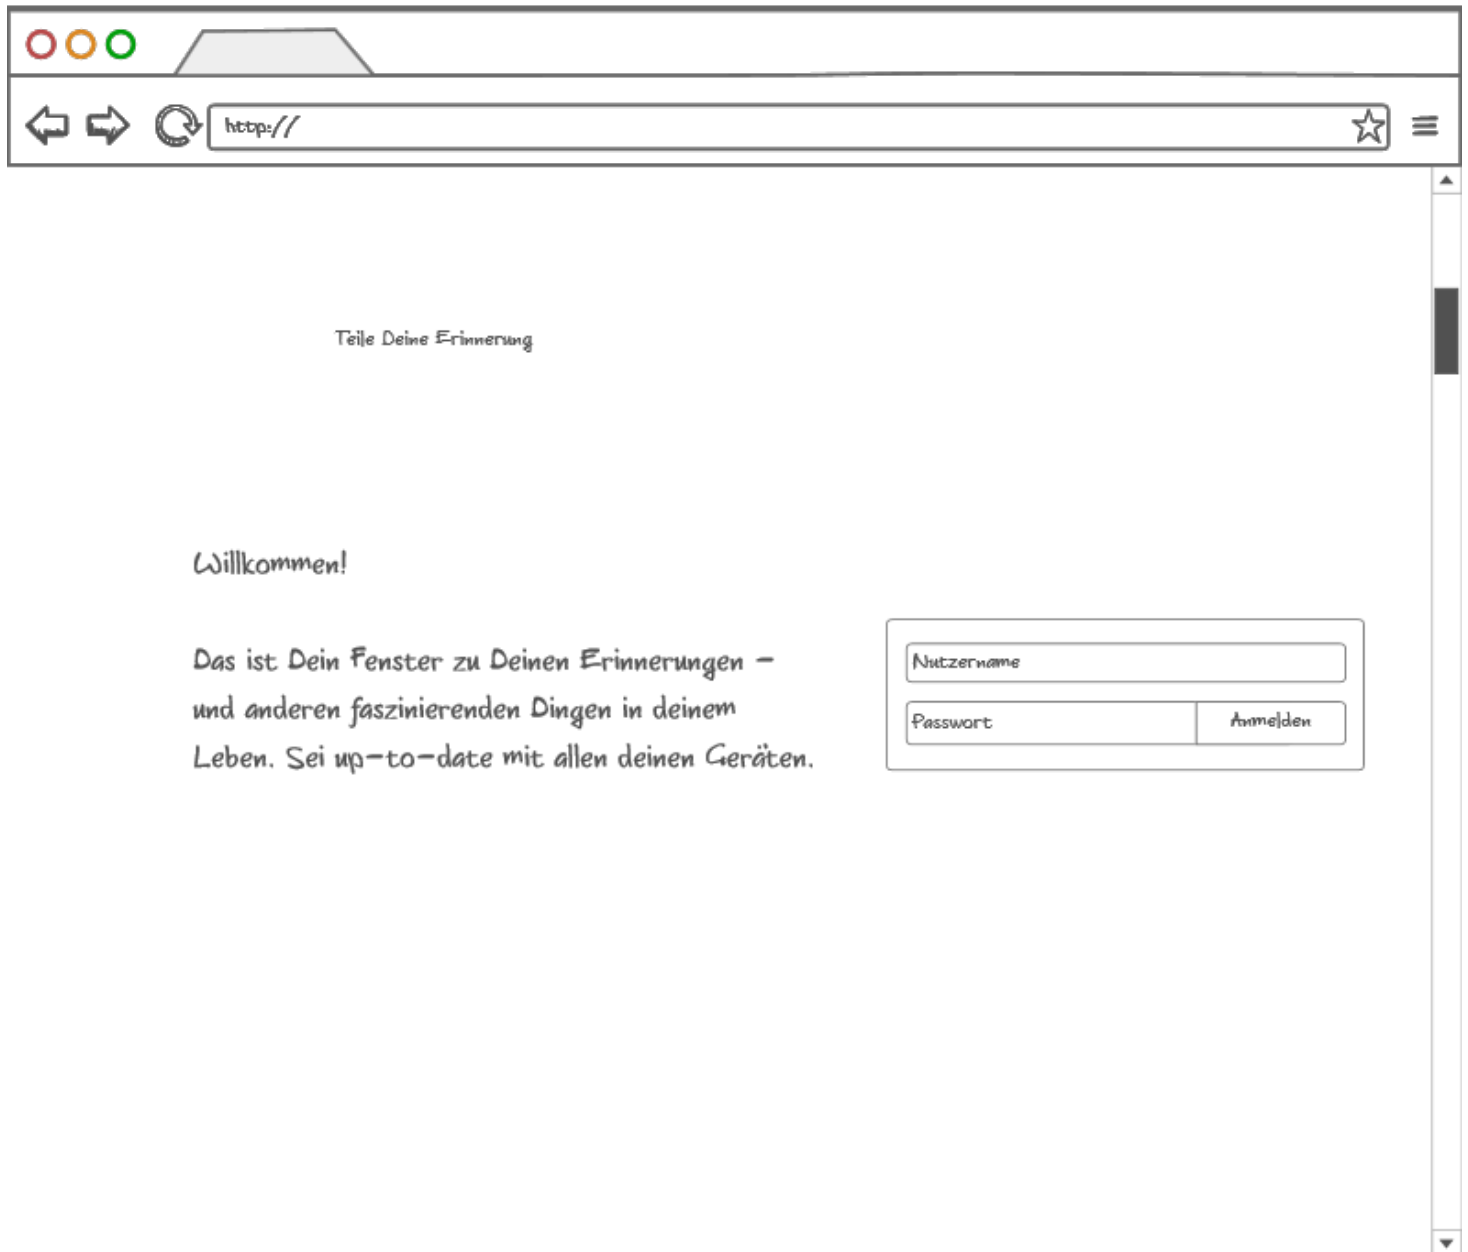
http://

Teile Deine Erinnerung

Willkommen!

Das ist Dein Fenster zu Deinen Erinnerungen – und anderen faszinierenden Dingen in deinem Leben. Sei up-to-date mit allen deinen Geräten.

Nutzername

Passwort

Anmelden